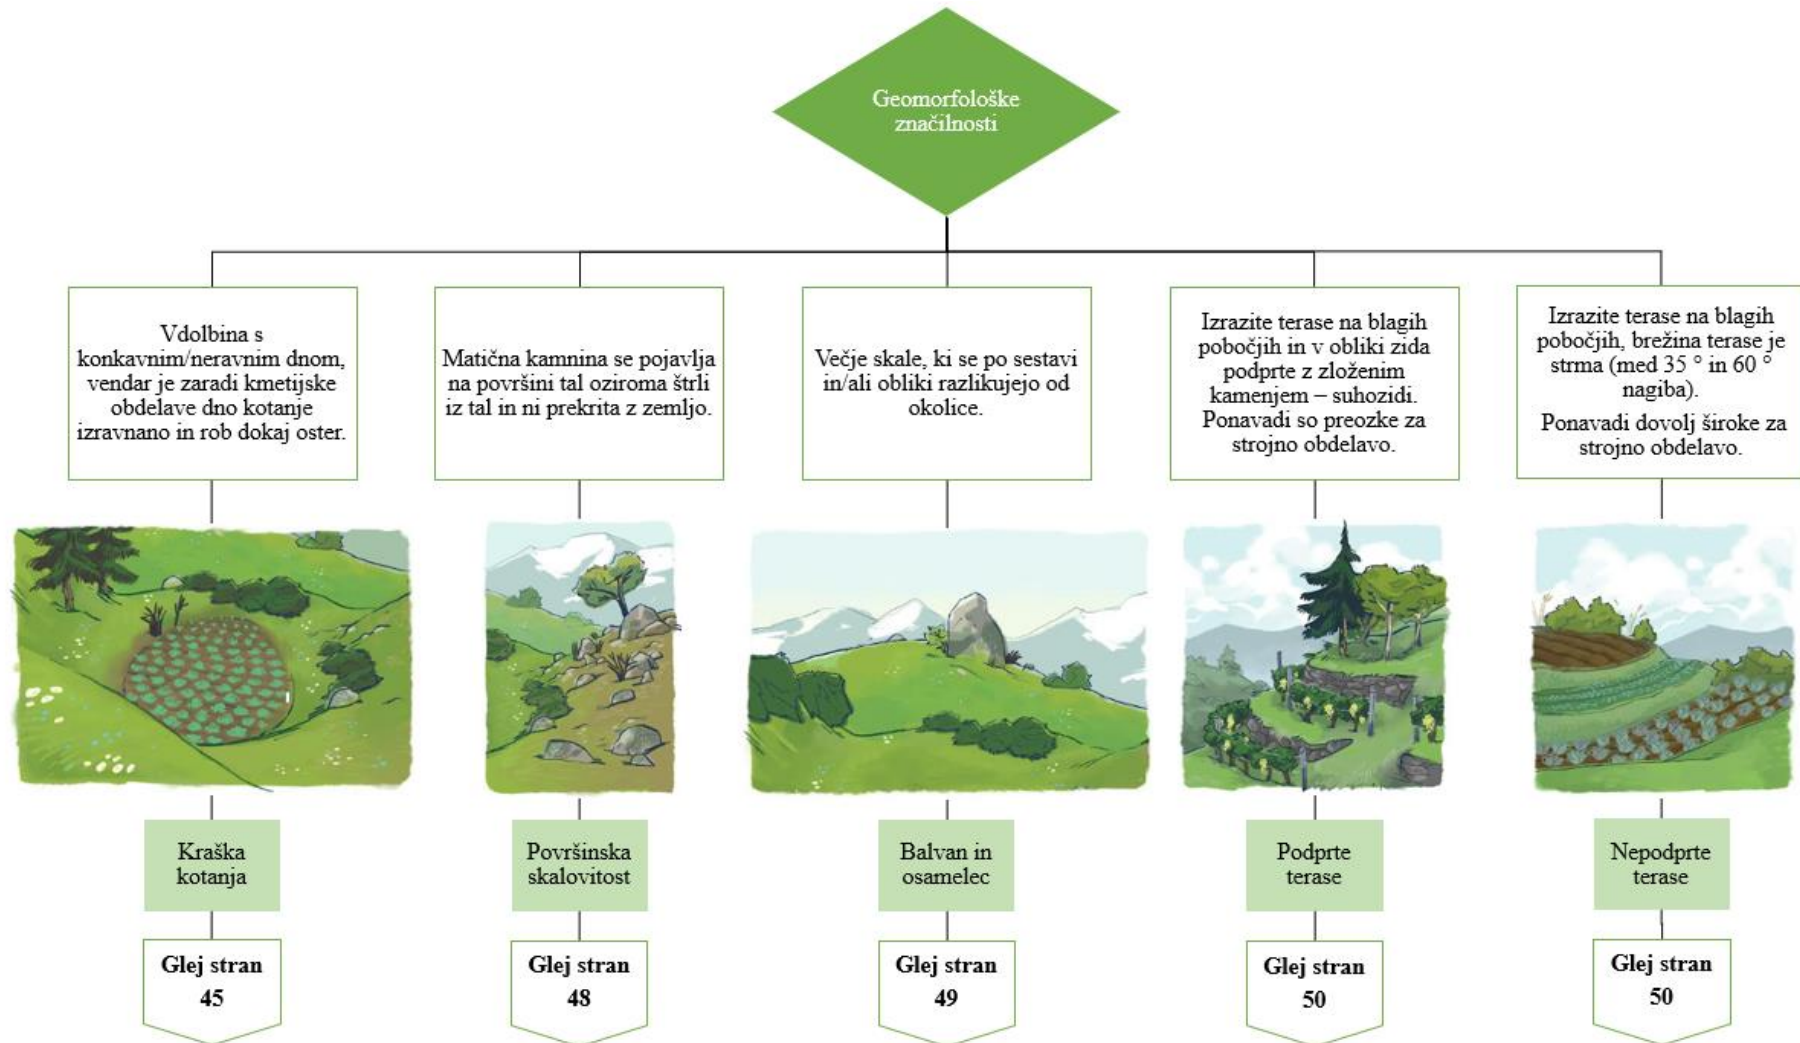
Geomorfološke značilnosti

Vdolbina s konkavnim/neravnim dnom, vendar je zaradi kmetijske obdelave dno kotanje izravnano in rob dokaj oster.

Kraška kotanja

Glej stran 45

Matična kamnina se pojavlja na površini tal oziroma štrli iz tal in ni prekrita z zemljo.

Površinska skalovitost

Glej stran 48

Večje skale, ki se po sestavi in/ali obliki razlikujejo od okolice.

Balvan in osamelec

Glej stran 49

Izrazite terase na blagih pobočjih in v obliki zida podprte z zloženim kamenjem – suhozidi.

Ponavadi so preozke za strojno obdelavo.

Podprte terase

Glej stran 50

Izrazite terase na blagih pobočjih, brežina terase je strma (med 35 ° in 60 ° nagiba).

Ponavadi dovolj široke za strojno obdelavo.

Nepodprte terase

Glej stran 50